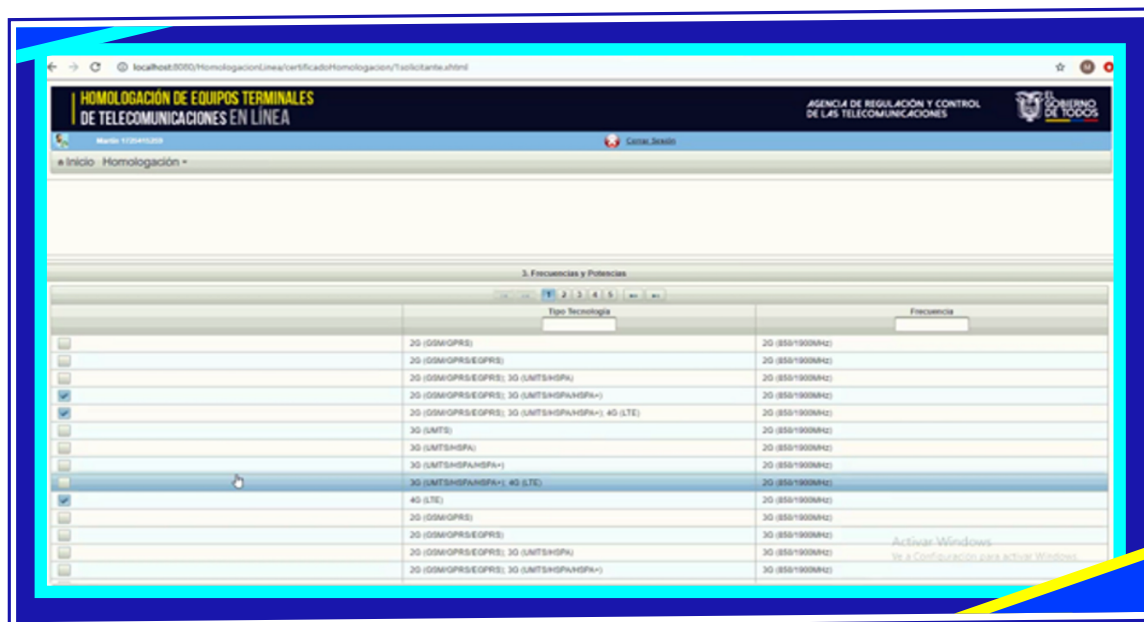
localhost:8080/HomologacionLinea/certificadoHomologacion/1solicitante.xhtml

HOMOLOGACIÓN DE EQUIPOS TERMINALES DE TELECOMUNICACIONES EN LÍNEA

AGENCIA DE REGULACIÓN Y CONTROL DE LAS TELECOMUNICACIONES

EL GOBIERNO DE TODOS

Martin 1720415209

Cerrar Sesión

Inicio Homologación

3. Frecuencias y Potencias

1 2 3 4 5

| | Tipo Tecnología | Frecuencia |
|---|---|---|
| | 2G (GSM/GPRS) | 2G (850/1900MHz) |
| | 2G (GSM/GPRS/EGPRS) | 2G (850/1900MHz) |
| | 2G (GSM/GPRS/EGPRS); 3G (UMTS/HSPA) | 2G (850/1900MHz) |
| ✓ | 2G (GSM/GPRS/EGPRS); 3G (UMTS/HSPA/HSPA+) | 2G (850/1900MHz) |
| ✓ | 2G (GSM/GPRS/EGPRS); 3G (UMTS/HSPA/HSPA+); 4G (LTE) | 2G (850/1900MHz) |
| | 3G (UMTS) | 2G (850/1900MHz) |
| | 3G (UMTS/HSPA) | 2G (850/1900MHz) |
| | 3G (UMTS/HSPA/HSPA+) | 2G (850/1900MHz) |
| | 3G (UMTS/HSPA/HSPA+); 4G (LTE) | 2G (850/1900MHz) |
| ✓ | 4G (LTE) | 2G (850/1900MHz) |
| | 2G (GSM/GPRS) | 3G (850/1900MHz) |
| | 2G (GSM/GPRS/EGPRS) | 3G (850/1900MHz) |
| | 2G (GSM/GPRS/EGPRS); 3G (UMTS/HSPA) | 3G (850/1900MHz) |
| | 2G (GSM/GPRS/EGPRS); 3G (UMTS/HSPA/HSPA+) | 3G (850/1900MHz) |

Activar Windows
Ve a Configuración para activar Windows.